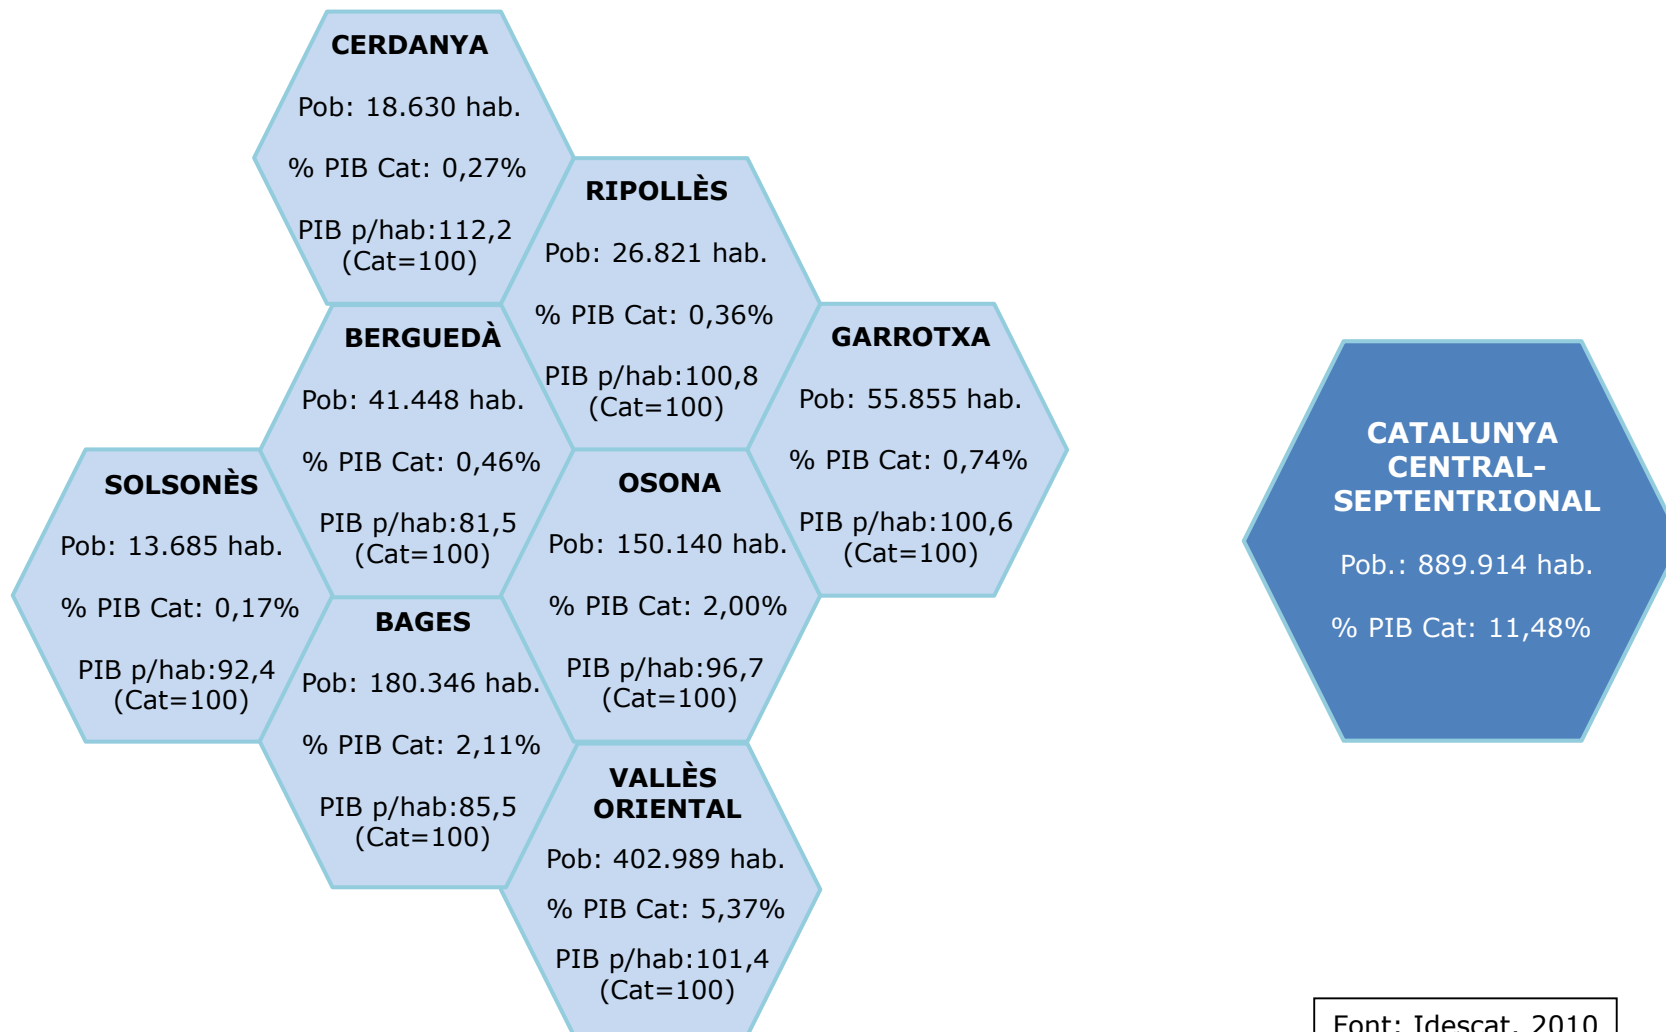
CERDANYA

Pob: 18.630 hab.

% PIB Cat: 0,27%

PIB p/hab:112,2 (Cat=100)

RIPOLLÈS

Pob: 26.821 hab.

% PIB Cat: 0,36%

PIB p/hab:100,8 (Cat=100)

BERGUEDÀ

Pob: 41.448 hab.

% PIB Cat: 0,46%

PIB p/hab:81,5 (Cat=100)

GARROTXA

Pob: 55.855 hab.

% PIB Cat: 0,74%

PIB p/hab:100,6 (Cat=100)

SOLSONÈS

Pob: 13.685 hab.

% PIB Cat: 0,17%

PIB p/hab:92,4 (Cat=100)

OSONA

Pob: 150.140 hab.

% PIB Cat: 2,00%

PIB p/hab:96,7 (Cat=100)

BAGES

Pob: 180.346 hab.

% PIB Cat: 2,11%

PIB p/hab:85,5 (Cat=100)

VALLÈS ORIENTAL

Pob: 402.989 hab.

% PIB Cat: 5,37%

PIB p/hab:101,4 (Cat=100)

CATALUNYA CENTRAL-SEPTENTRIONAL

Pob.: 889.914 hab.

% PIB Cat: 11,48%

Font: Idescat, 2010